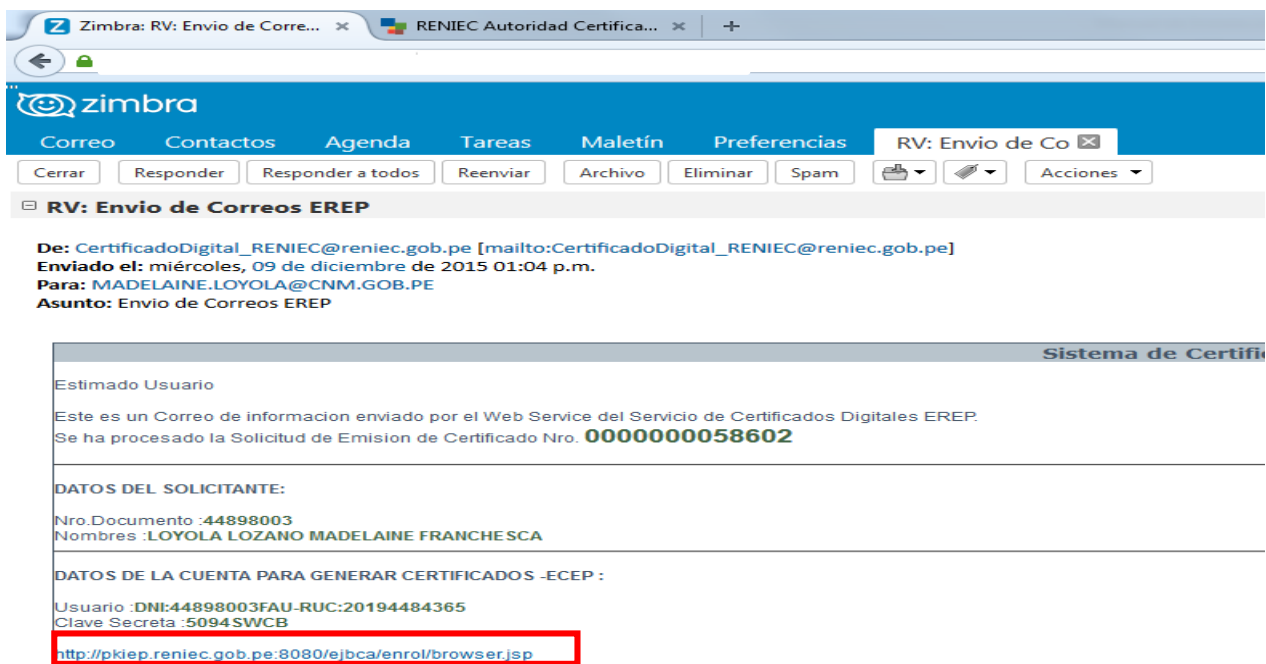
Zimbra: RV: Envio de Corre... ×   RENIEC Autoridad Certifica... ×   +

zimbra

Correo   Contactos   Agenda   Tareas   Maletín   Preferencias   RV: Envio de Co

Cerrar   Responder   Responder a todos   Reenviar   Archivo   Eliminar   Spam   Acciones

RV: Envio de Correos EREP

De: CertificadoDigital_RENIEC@reniec.gob.pe [mailto:CertificadoDigital_RENIEC@reniec.gob.pe]
Enviado el: miércoles, 09 de diciembre de 2015 01:04 p.m.
Para: MADELAINE.LOYOLA@CNM.GOB.PE
Asunto: Envio de Correos EREP

Sistema de Certifi

Estimado Usuario

Este es un Correo de informacion enviado por el Web Service del Servicio de Certificados Digitales EREP.
Se ha procesado la Solicitud de Emision de Certificado Nro. 0000000058602

DATOS DEL SOLICITANTE:

Nro.Documento :44898003
Nombres :LOYOLA LOZANO MADELAINE FRANCHESCA

DATOS DE LA CUENTA PARA GENERAR CERTIFICADOS -ECEP :

Usuario :DNI:44898003FAU-RUC:20194484365
Clave Secreta :5094SWCB

http://pkiep.reniec.gob.pe:8080/ejbca/enrol/browser.jsp